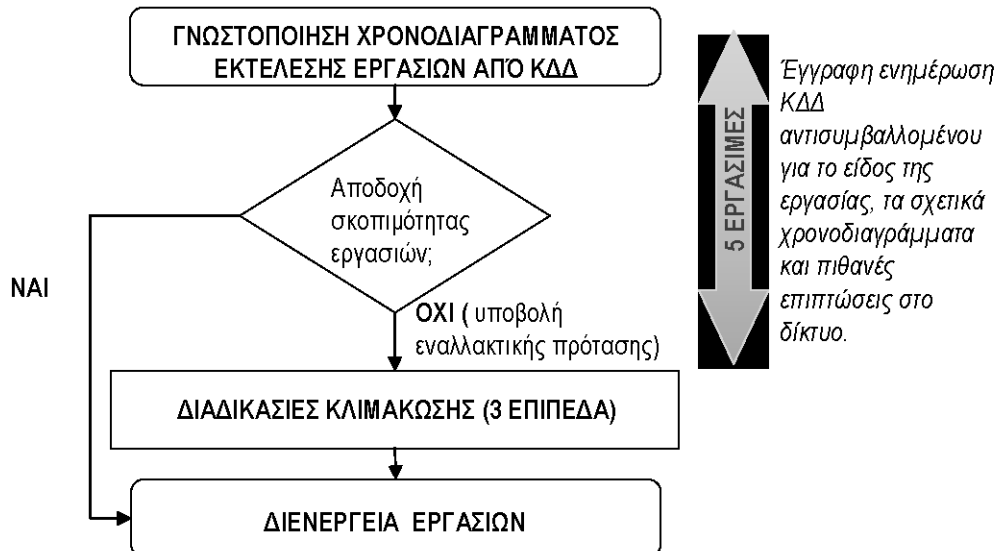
ΓΝΩΣΤΟΠΟΙΗΣΗ ΧΡΟΝΟΔΙΑΓΡΑΜΜΑΤΟΣ ΕΚΤΕΛΕΣΗΣ ΕΡΓΑΣΙΩΝ ΑΠΌ ΚΔΔ

Αποδοχή σκοπιμότητας εργασιών;

ΝΑΙ

ΟΧΙ ( υποβολή εναλλακτικής πρότασης)

ΔΙΑΔΙΚΑΣΙΕΣ ΚΛΙΜΑΚΩΣΗΣ (3 ΕΠΙΠΕΔΑ)

ΔΙΕΝΕΡΓΕΙΑ ΕΡΓΑΣΙΩΝ

5 ΕΡΓΑΣΙΜΕΣ

Έγγραφη ενημέρωση ΚΔΔ αντισυμβαλλομένου για το είδος της εργασίας, τα σχετικά χρονοδιαγράμματα και πιθανές επιπτώσεις στο δίκτυο.